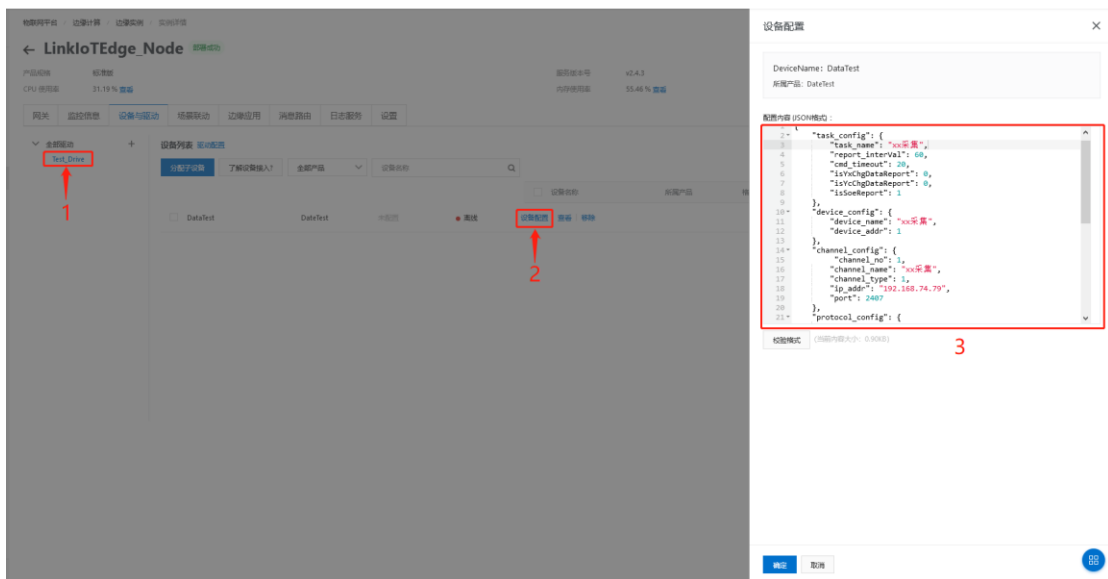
物联网平台 / 边缘计算 / 边缘实例 / 实例详情

← LinkIoTEdge_Node 部署成功

产品规格 标准版
CPU 使用率 31.19 % 查看
固件版本号 v2.4.3
内存使用率 55.46 % 查看

网关 监控信息 设备与驱动 场景联动 边缘应用 消息路由 日志服务 设置

全部驱动 +
Test_Drive
1

设备列表 驱动配置
分配子设备 了解设备接入? 全部产品 设备名称
设备名称 所属产品
DataTest DataTest 未激活 ● 离线 设备配置 查看 移除
2

设备配置 ×

DeviceName: DataTest
所属产品: DateTest

配置内容 (JSON格式) :

```
1  {
2      "task_config": {
3          "task_name": "xx采集",
4          "report_interVal": 60,
5          "cmd_timeout": 20,
6          "isYxChgDataReport": 0,
7          "isYcChgDataReport": 0,
8          "isSoeReport": 1
9      },
10     "device_config": {
11         "device_name": "xx采集",
12         "device_addr": 1
13     },
14     "channel_config": {
15         "channel_no": 1,
16         "channel_name": "xx采集",
17         "channel_type": 1,
18         "ip_addr": "192.168.74.79",
19         "port": 2407
20     },
21     "protocol_config": {
```

校验格式 (当前内容大小: 0.90KB)
3

确定 取消